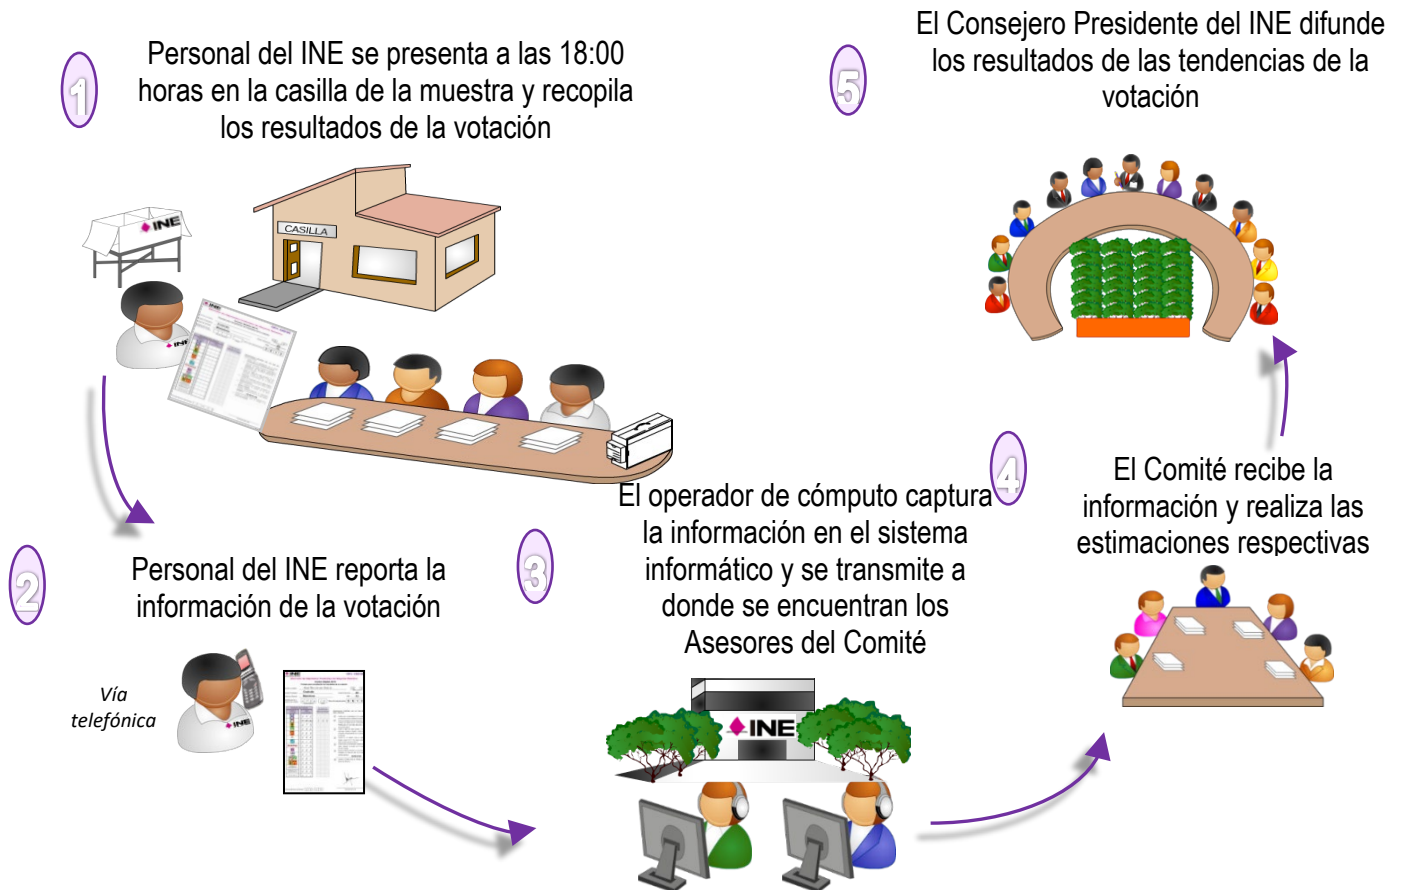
1

Personal del INE se presenta a las 18:00 horas en la casilla de la muestra y recopila los resultados de la votación

INE

CASILLA

INE

5

El Consejero Presidente del INE difunde los resultados de las tendencias de la votación

2

Personal del INE reporta la información de la votación

Vía telefónica

INE

3

El operador de cómputo captura la información en el sistema informático y se transmite a donde se encuentran los Asesores del Comité

INE

4

El Comité recibe la información y realiza las estimaciones respectivas